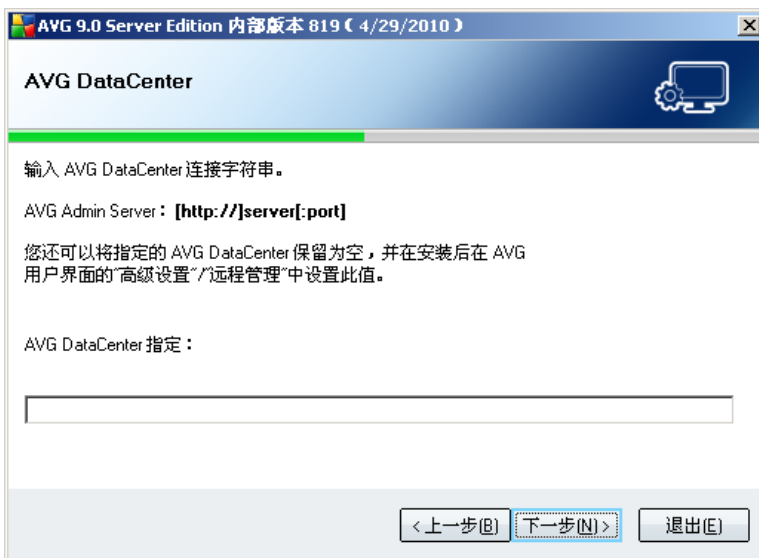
AVG 9.0 Server Edition 内部版本 819 ( 4/29/2010 )

AVG DataCenter

输入 AVG DataCenter 连接字符串。

AVG Admin Server : [http://]server[:port]

您还可以将指定的 AVG DataCenter 保留为空，并在安装后在 AVG 用户界面的"高级设置"/"远程管理"中设置此值。

AVG DataCenter 指定 :

< 上一步(B)
下一步(N) >
退出(E)